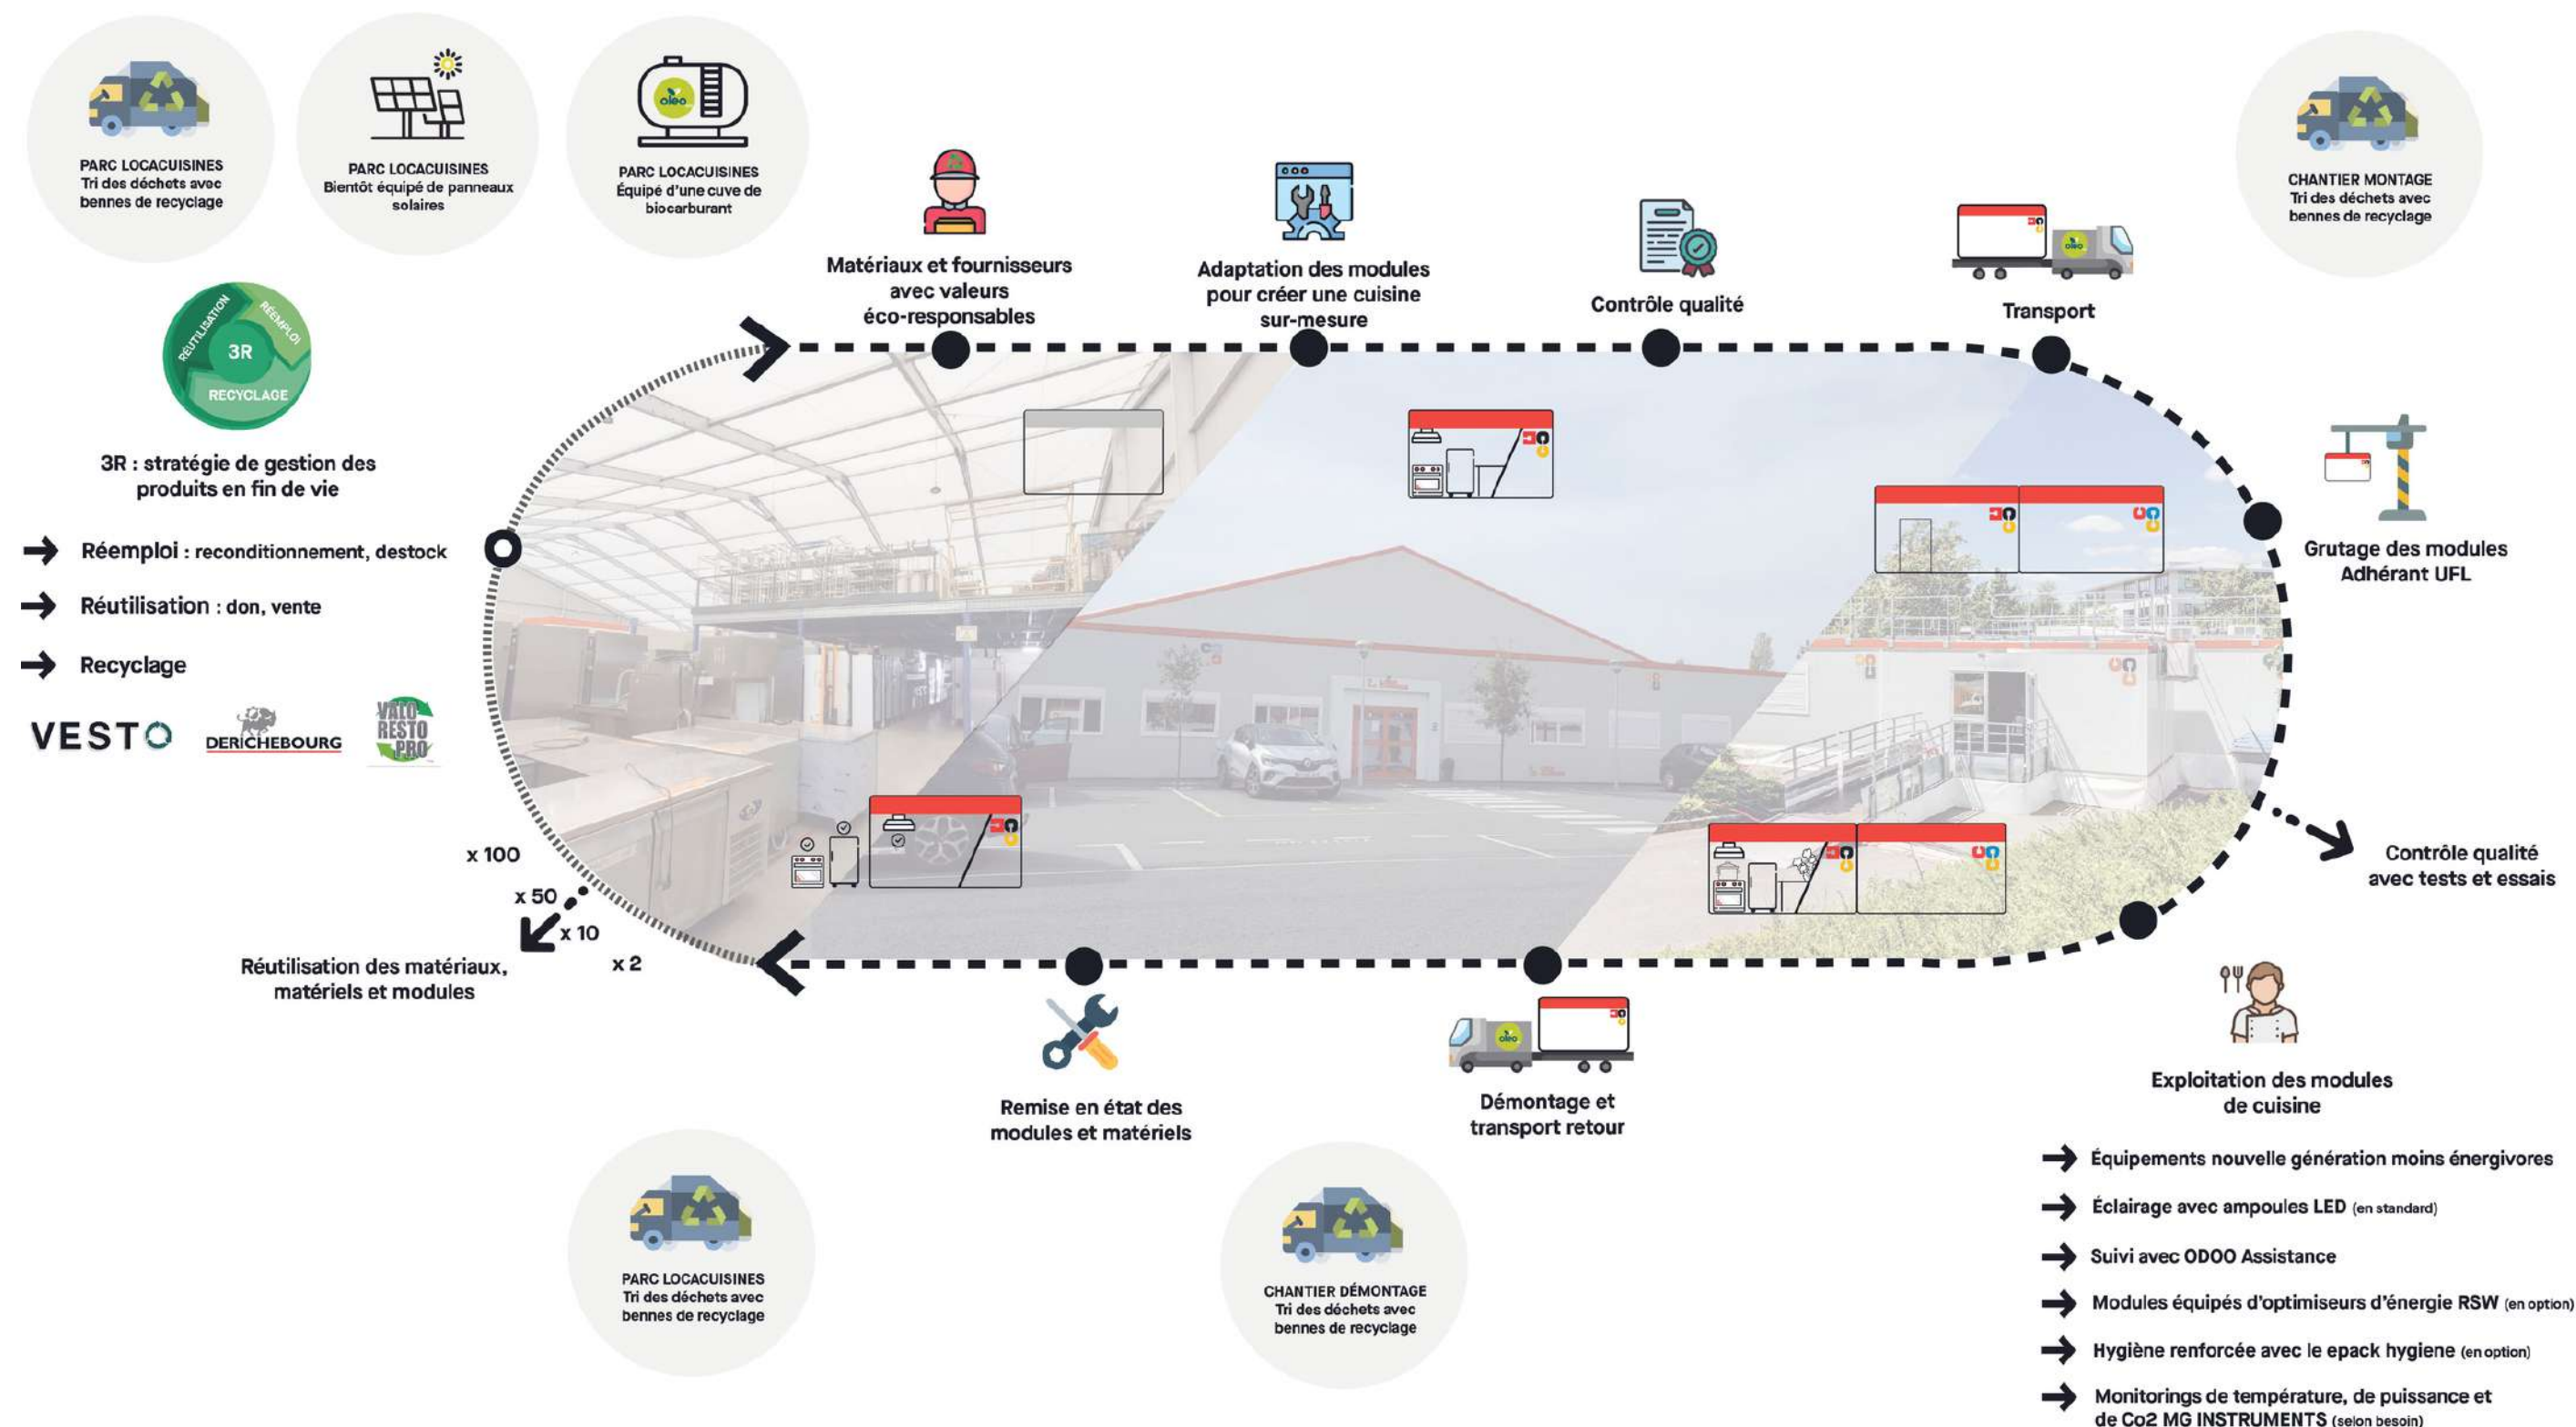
PARC LOCACUISINES
Tri des déchets avec bennes de recyclage

PARC LOCACUISINES
Bientôt équipé de panneaux solaires

PARC LOCACUISINES
Équipé d'une cuve de biocarburant

oleo

CHANTIER MONTAGE
Tri des déchets avec bennes de recyclage

RÉUTILISATION
RÉEMPLOI
3R
RECYCLAGE

3R : stratégie de gestion des produits en fin de vie

Réemploi : reconditionnement, destock

Réutilisation : don, vente

Recyclage

VESTO
DERICHEBOURG
VALO RESTO PRO

Matériaux et fournisseurs avec valeurs éco-responsables

Adaptation des modules pour créer une cuisine sur-mesure

Contrôle qualité

Transport

Grutage des modules Adhérant UFL

Contrôle qualité avec tests et essais

x 100
x 50
x 10
x 2

Réutilisation des matériaux, matériels et modules

Remise en état des modules et matériels

Démontage et transport retour

Exploitation des modules de cuisine

Équipements nouvelle génération moins énergivores

Éclairage avec ampoules LED (en standard)

Suivi avec ODOO Assistance

Modules équipés d'optimiseurs d'énergie RSW (en option)

Hygiène renforcée avec le epack hygiene (en option)

Monitorings de température, de puissance et de Co2 MG INSTRUMENTS (selon besoin)

PARC LOCACUISINES
Tri des déchets avec bennes de recyclage

CHANTIER DÉMONTAGE
Tri des déchets avec bennes de recyclage